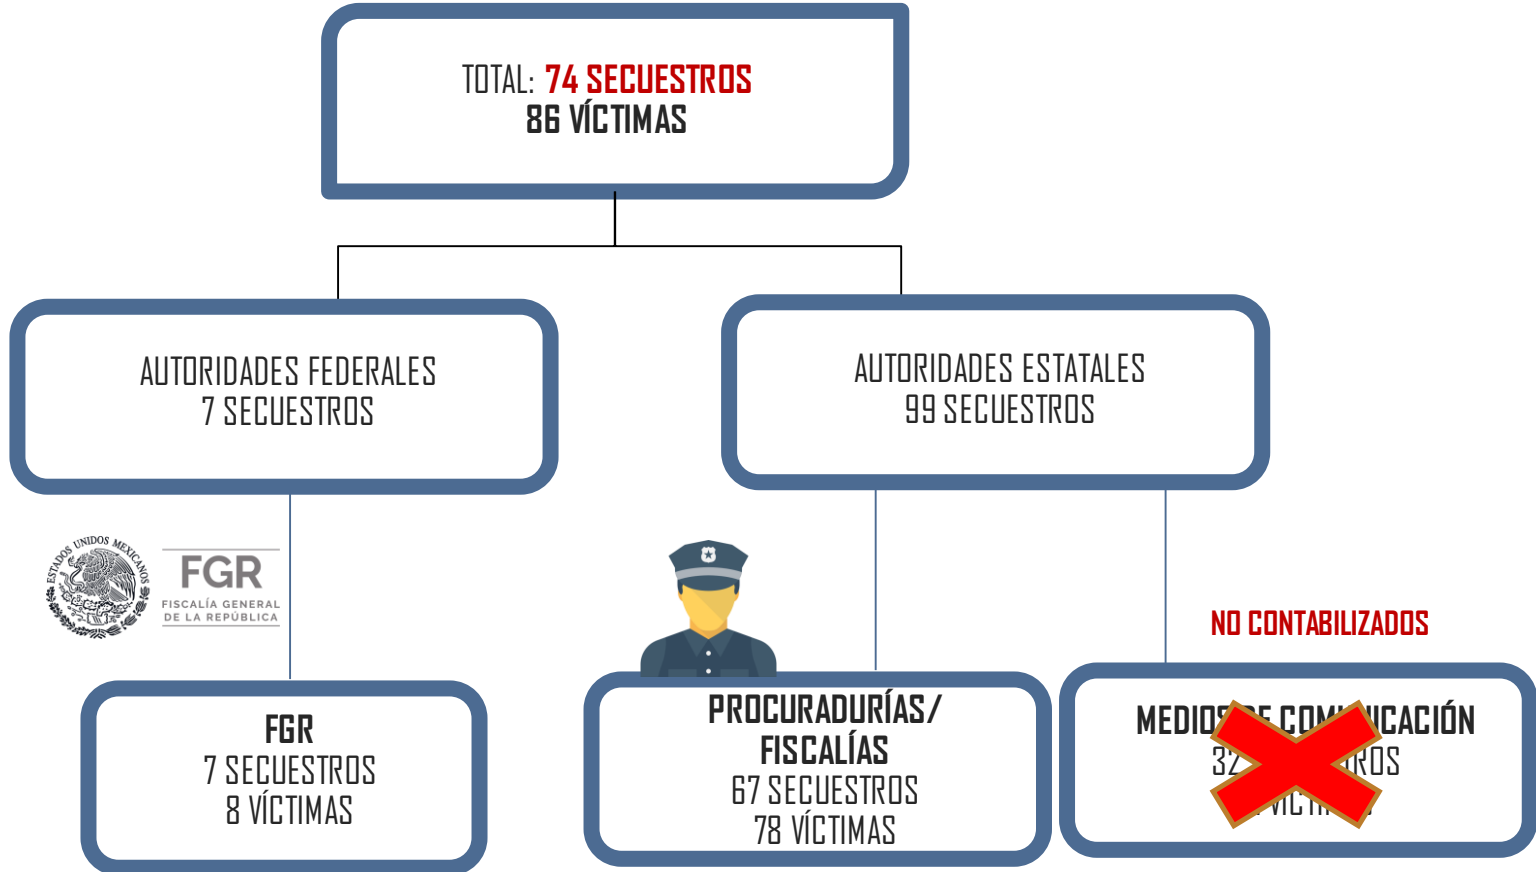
TOTAL: 74 SECUESTROS
86 VÍCTIMAS

AUTORIDADES FEDERALES
7 SECUESTROS

AUTORIDADES ESTATALES
99 SECUESTROS

ESTADOS UNIDOS MEXICANOS
FGR
FISCALÍA GENERAL DE LA REPÚBLICA

NO CONTABILIZADOS

FGR
7 SECUESTROS
8 VÍCTIMAS

PROCURADURÍAS/
FISCALÍAS
67 SECUESTROS
78 VÍCTIMAS

MEDIOS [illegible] COM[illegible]ICACIÓN
32 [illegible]ROS
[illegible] VÍCTI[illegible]